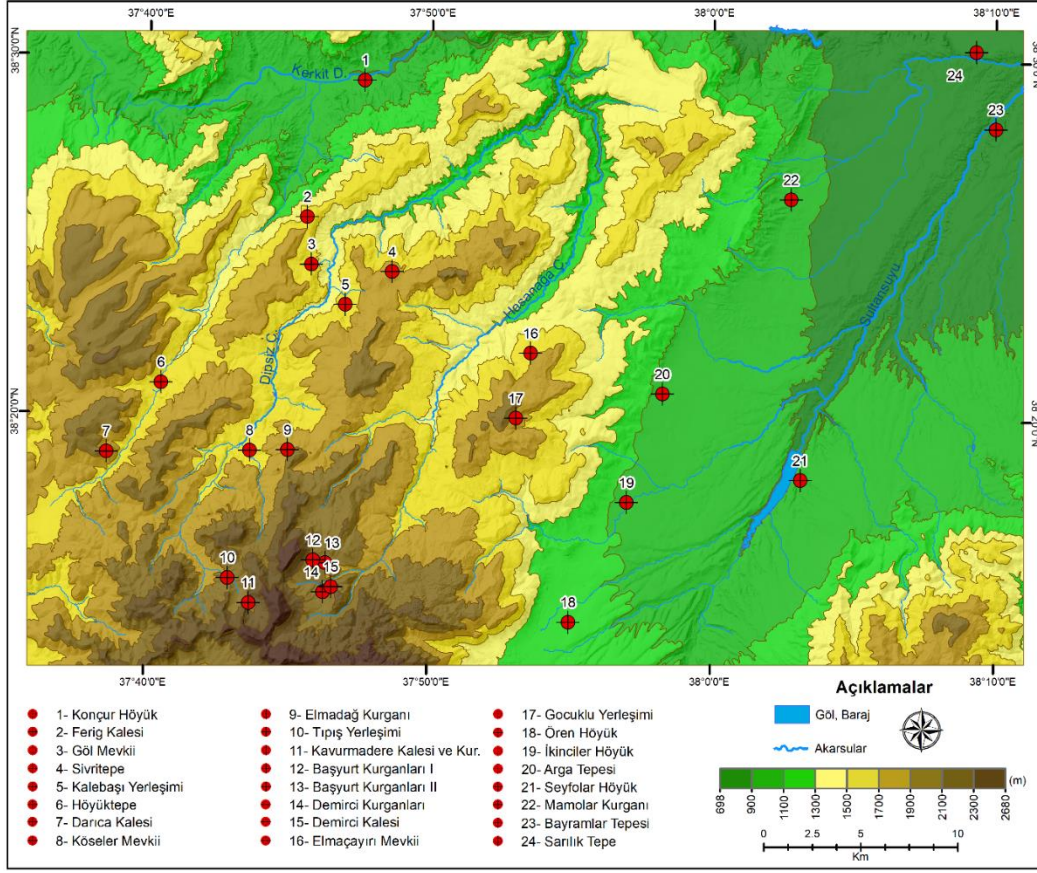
37°40'0"E 37°50'0"E 38°0'0"E 38°10'0"E

38°30'0"N 38°30'0"N

38°20'0"N 38°20'0"N

Kerkit D.

Dipsiz Ç.

Hesapağa Ç.

Sultansuyu

1 2 3 4 5 6 7 8 9 10 11 12 13 14 15 16 17 18 19 20 21 22 23 24

37°40'0"E 37°50'0"E 38°0'0"E 38°10'0"E

Açıklamalar

1- Konçur Höyük
2- Ferig Kalesi
3- Göl Mevkii
4- Sivritepe
5- Kalebaşı Yerleşimi
6- Höyüktepe
7- Darıca Kalesi
8- Köseler Mevkii

9- Elmadağ Kurganı
10- Tıpış Yerleşimi
11- Kavurmadere Kalesi ve Kur.
12- Başyurt Kurganları I
13- Başyurt Kurganları II
14- Demirci Kurganları
15- Demirci Kalesi
16- Elmaçayırı Mevkii

17- Gocuklu Yerleşimi
18- Ören Höyük
19- İkinciler Höyük
20- Arga Tepesi
21- Seyfolar Höyük
22- Mamolar Kurganı
23- Bayramlar Tepesi
24- Sarılık Tepe

Göl, Baraj

Akarsular

698 900 1100 1300 1500 1700 1900 2100 2300 2680 (m)

0 2.5 5 10
Km